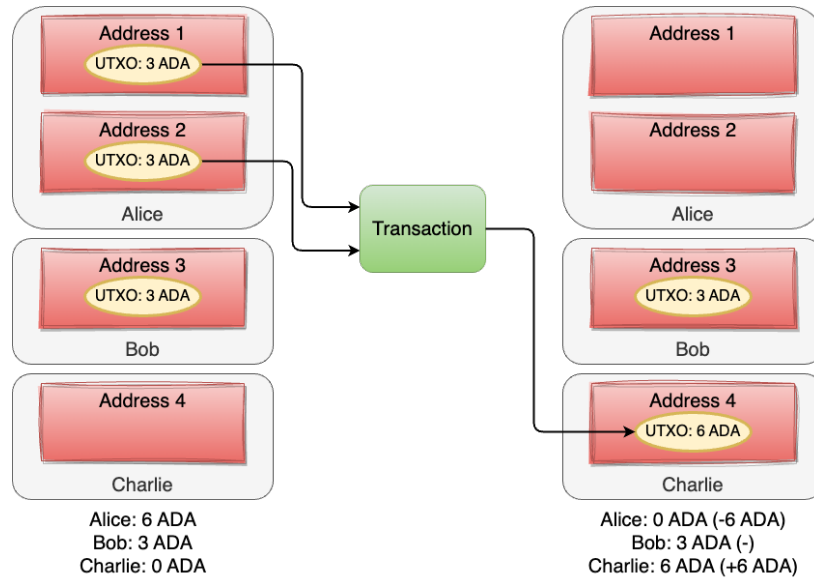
Address 1
UTXO: 3 ADA

Address 2
UTXO: 3 ADA

Alice

Address 3
UTXO: 3 ADA

Bob

Address 4

Charlie

Alice: 6 ADA
Bob: 3 ADA
Charlie: 0 ADA

Transaction

Address 1

Address 2

Alice

Address 3
UTXO: 3 ADA

Bob

Address 4
UTXO: 6 ADA

Charlie

Alice: 0 ADA (-6 ADA)
Bob: 3 ADA (-)
Charlie: 6 ADA (+6 ADA)